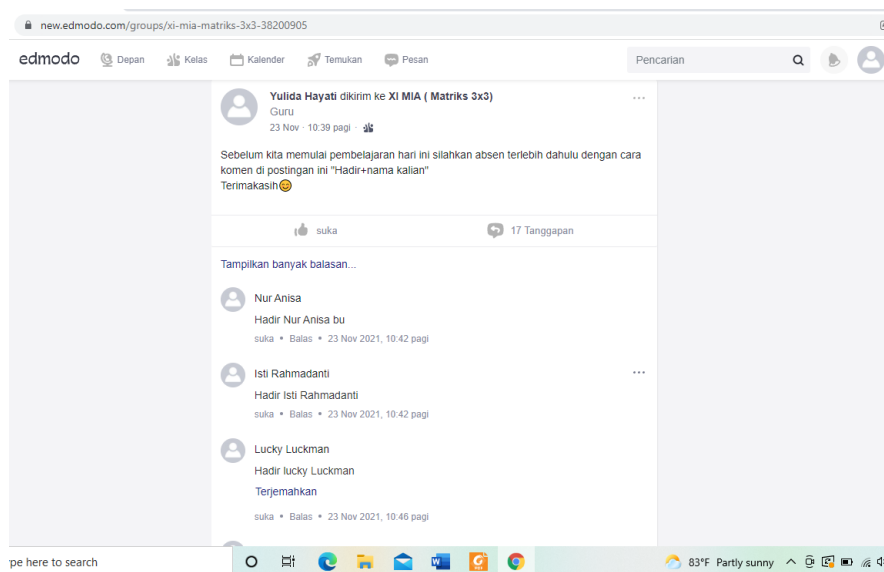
new.edmodo.com/groups/xi-mia-matriks-3x3-38200905

edmodo Depan Kelas Kalender Temukan Pesan

Pencarian

Yulida Hayati dikirim ke XI MIA ( Matriks 3x3)
Guru
23 Nov · 10:39 pagi ·

Sebelum kita memulai pembelajaran hari ini silahkan absen terlebih dahulu dengan cara komen di postingan ini "Hadir+nama kalian"
Terimakasih😊

suka

17 Tanggapan

Tampilkan banyak balasan...

Nur Anisa
Hadir Nur Anisa bu
suka • Balas • 23 Nov 2021, 10:42 pagi

Isti Rahmadanti
Hadir Isti Rahmadanti
suka • Balas • 23 Nov 2021, 10:42 pagi

Lucky Luckman
Hadir lucky Luckman
Terjemahkan
suka • Balas • 23 Nov 2021, 10:46 pagi

pe here to search

83°F Partly sunny